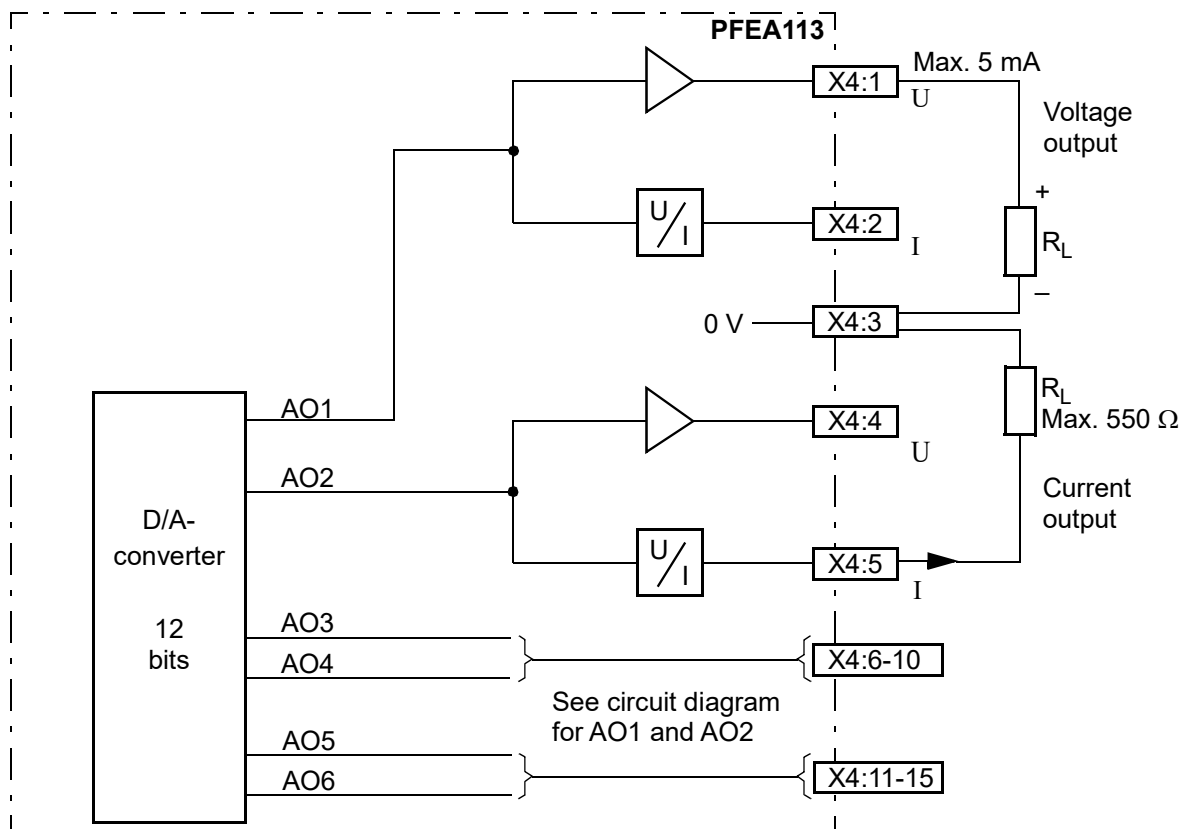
PFEA113

Max. 5 mA

X4:1

U

Voltage output

U/I

X4:2

I

+

$R_L$

–

0 V

X4:3

$R_L$
Max. 550 Ω

AO1

X4:4

U

AO2

Current output

D/A-converter

U/I

X4:5

I

12 bits

AO3

AO4

X4:6-10

See circuit diagram for AO1 and AO2

AO5

AO6

X4:11-15